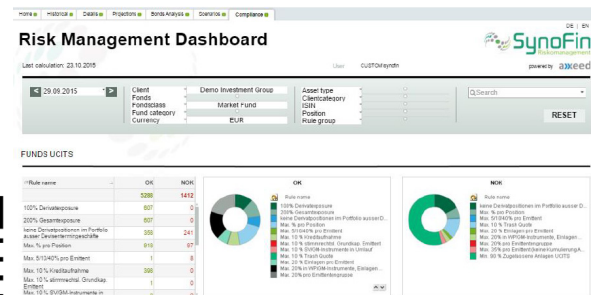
Home | Historical | Details | Projection | Bonds Analysis | Scenarios | Compliance

DE | EN

Risk Management Dashboard

SynoFin Riskmanagement

Last calculation: 23.10.2015

User: CUSTOM\synofin

powered by axeed

29.08.2015

Client: Demo Investment Group
Funds
Fondsclass: Market Fund
Fund category
Currency: EUR

Asset type
Clientcategory
ISIN
Position
Rule group

Search

RESET

FUNDS UCITS

| Rule name | OK | NOK |
|---|---|---|
| | 5289 | 1412 |
| 100% Derivateexposure | 507 | 0 |
| 200% Gesamtexposure | 507 | 0 |
| keine Derivatpositionen im Portfolio ausser Devisentermingeschäfte | 358 | 241 |
| Max. % pro Position | 910 | 97 |
| Max. 5/10/40% pro Emittent | 1 | 8 |
| Max. 10 % Kreditaufnahme | 398 | 0 |
| Max. 10 % stimmrechtl. Grundkap. Emittent | 1 | 0 |
| Max. 10 % BVGM-Instrumente in | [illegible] | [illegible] |

OK

Rule name
100% Derivateexposure
200% Gesamtexposure
keine Derivatpositionen im Portfolio ausser D...
Max. % pro Position
Max. 5/10/40% pro Emittent
Max. 10 % Kreditaufnahme
Max. 10 % stimmrechtl. Grundkap. Emittent
Max. 10 % BVGM-Instrumente im Umlauf
Max. 10 % Trash Quote
Max. 20 % Einlagen pro Emittent
Max. 20 % in WPGM-Instrumente, Einlagen ...
Max. 20 % pro Emittentengruppe

NOK

Rule name
keine Derivatpositionen im Portfolio ausser D...
Max. % pro Position
Max. 5/10/40% pro Emittent
Max. 10 % Trash Quote
Max. 20 % Einlagen pro Emittent
Max. 20 % in WPGM-Instrumente, Einlagen, ...
Max. 20 % pro Emittentengruppe
Max. 35% pro Emittent keine Kumulierung A...
Min. 90 % Zugelassene Anlagen UCITS